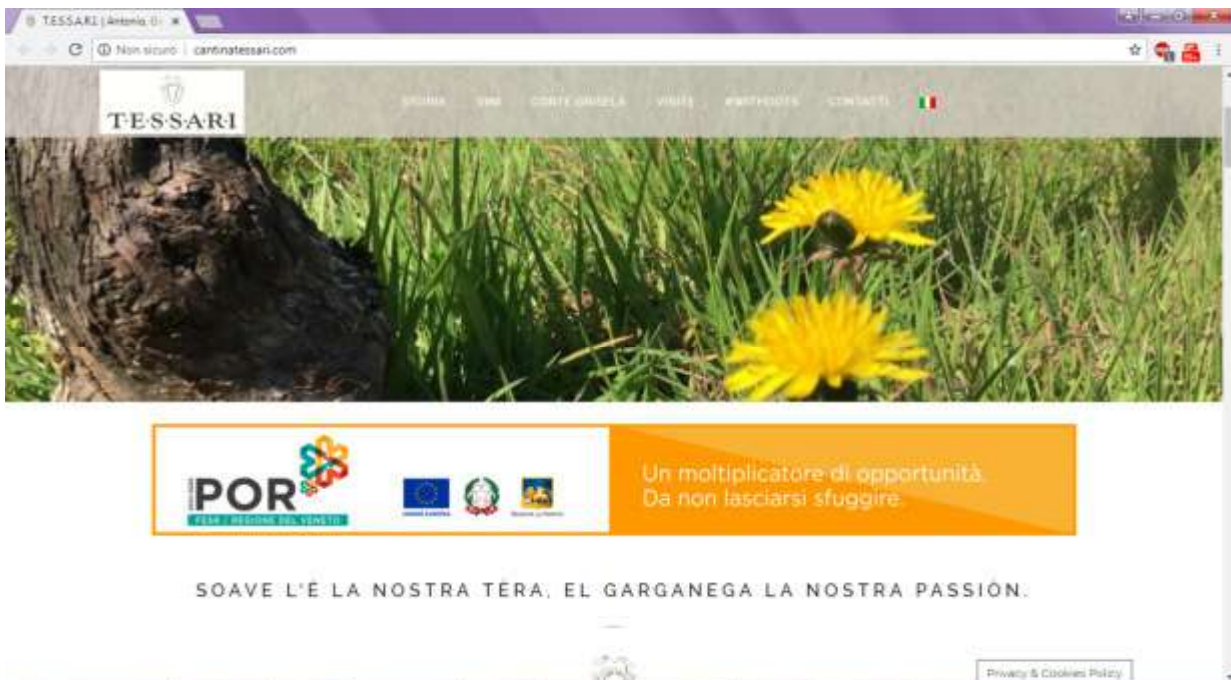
TESSARI | Antonio, Gi ×

Non sicuro | cantinatessari.com

T·E·S·S·A·R·I

STORIA VINI CORTE GRISELA VISITE #WITHOTS CONTATTI

POR

FESR | REGIONE DEL VENETO

Un moltiplicatore di opportunità. Da non lasciarsi sfuggire.

SOAVE L'È LA NOSTRA TERA, EL GARGANEGA LA NOSTRA PASSIÓN.

Privacy & Cookies Policy